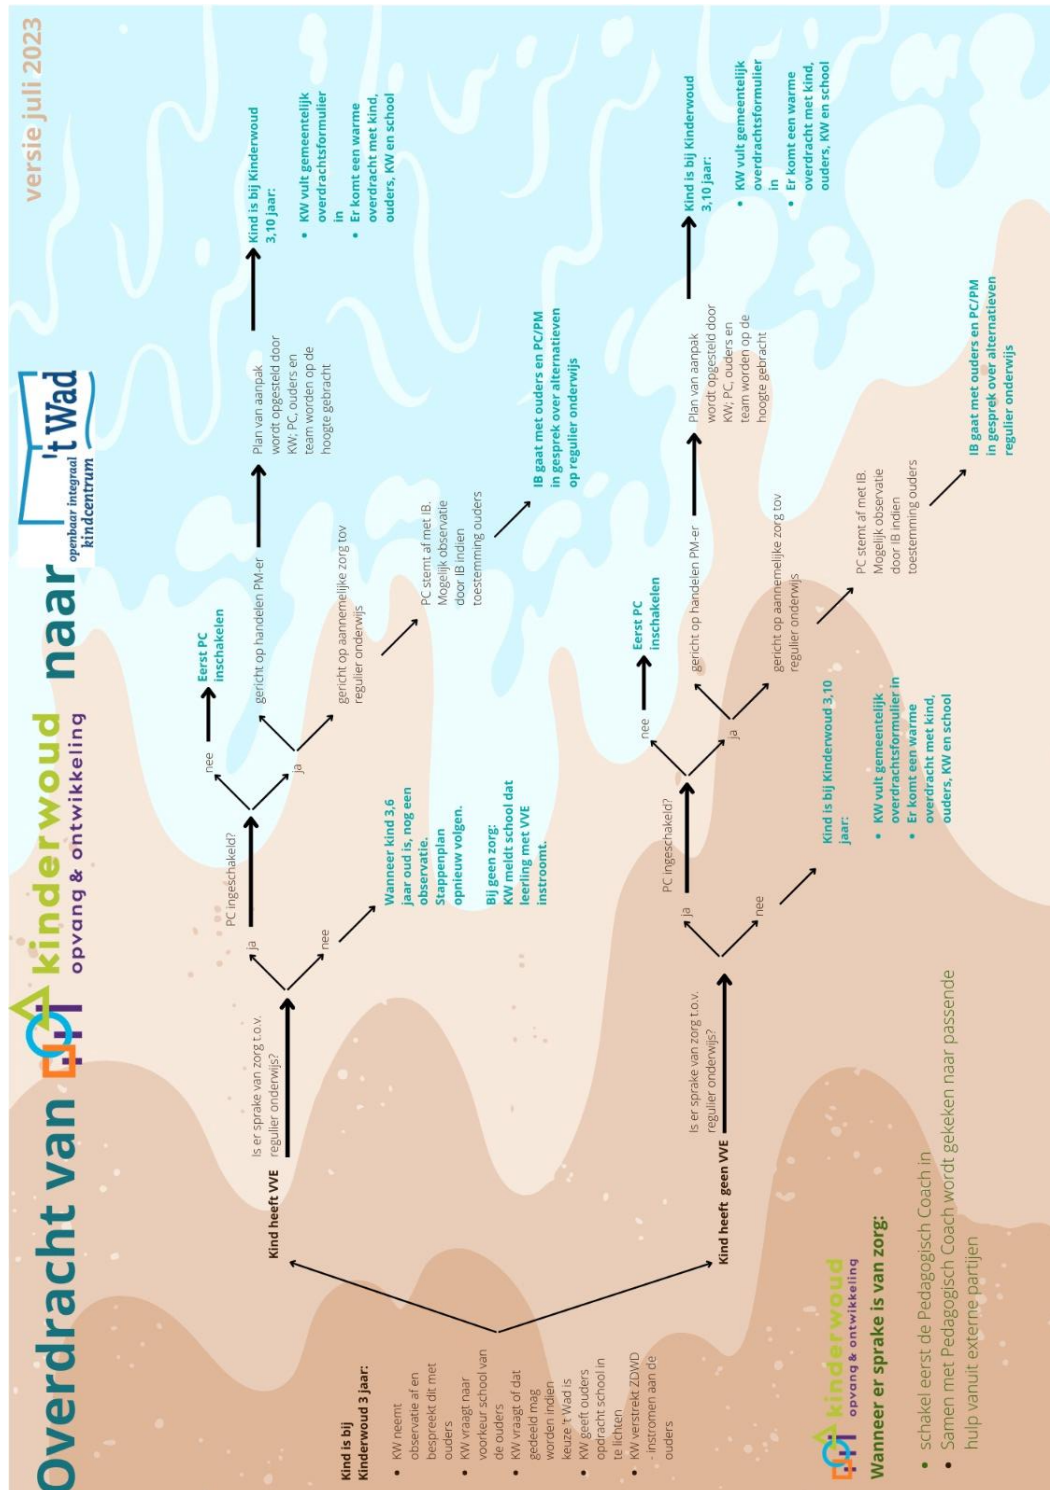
Overdracht van kinderwoud opvang & ontwikkeling naar openbaar integraal kindcentrum 't Wad

versie juli 2023

Kind is bij Kinderwoud 3 jaar:
- KW neemt observatie af en bespreekt dit met ouders
- KW vraagt naar voorkeur school van de ouders
- KW vraagt of dat gedeeld mag worden indien keuze 't Wad is
- KW geeft ouders opdracht school in te lichten
- KW verstrekt ZDWD instromen aan de ouders

Kind heeft VVE

Is er sprake van zorg t.o.v. regulier onderwijs?

ja

PC ingeschakeld?

nee

Eerst PC inschakelen

ja

gericht op handelen PM-er

Plan van aanpak wordt opgesteld door KW, PC, ouders en team worden op de hoogte gebracht

Kind is bij Kinderwoud 3,10 jaar:
- KW vult gemeentelijk overdrachtsformulier in
- Er komt een warme overdracht met kind, ouders, KW en school

gericht op aannemelijke zorg tov regulier onderwijs

PC stemt af met IB. Mogelijk observatie door IB indien toestemming ouders

IB gaat met ouders en PC/PM in gesprek over alternatieven op regulier onderwijs

nee

Wanneer kind 3,6 jaar oud is, nog een observatie. Stappenplan opnieuw volgen.

Bij geen zorg: KW meldt school dat leerling met VVE instroomt.

Kind heeft geen VVE

Is er sprake van zorg t.o.v. regulier onderwijs?

ja

PC ingeschakeld?

nee

Eerst PC inschakelen

ja

gericht op handelen PM-er

Plan van aanpak wordt opgesteld door KW, PC, ouders en team worden op de hoogte gebracht

Kind is bij Kinderwoud 3,10 jaar:
- KW vult gemeentelijk overdrachtsformulier in
- Er komt een warme overdracht met kind, ouders, KW en school

gericht op aannemelijke zorg tov regulier onderwijs

PC stemt af met IB. Mogelijk observatie door IB indien toestemming ouders

IB gaat met ouders en PC/PM in gesprek over alternatieven op regulier onderwijs

nee

Kind is bij Kinderwoud 3,10 jaar:
- KW vult gemeentelijk overdrachtsformulier in
- Er komt een warme overdracht met kind, ouders, KW en school

kinderwoud opvang & ontwikkeling

Wanneer er sprake is van zorg:
- schakel eerst de Pedagogisch Coach in
- Samen met Pedagogisch Coach wordt gekeken naar passende hulp vanuit externe partijen